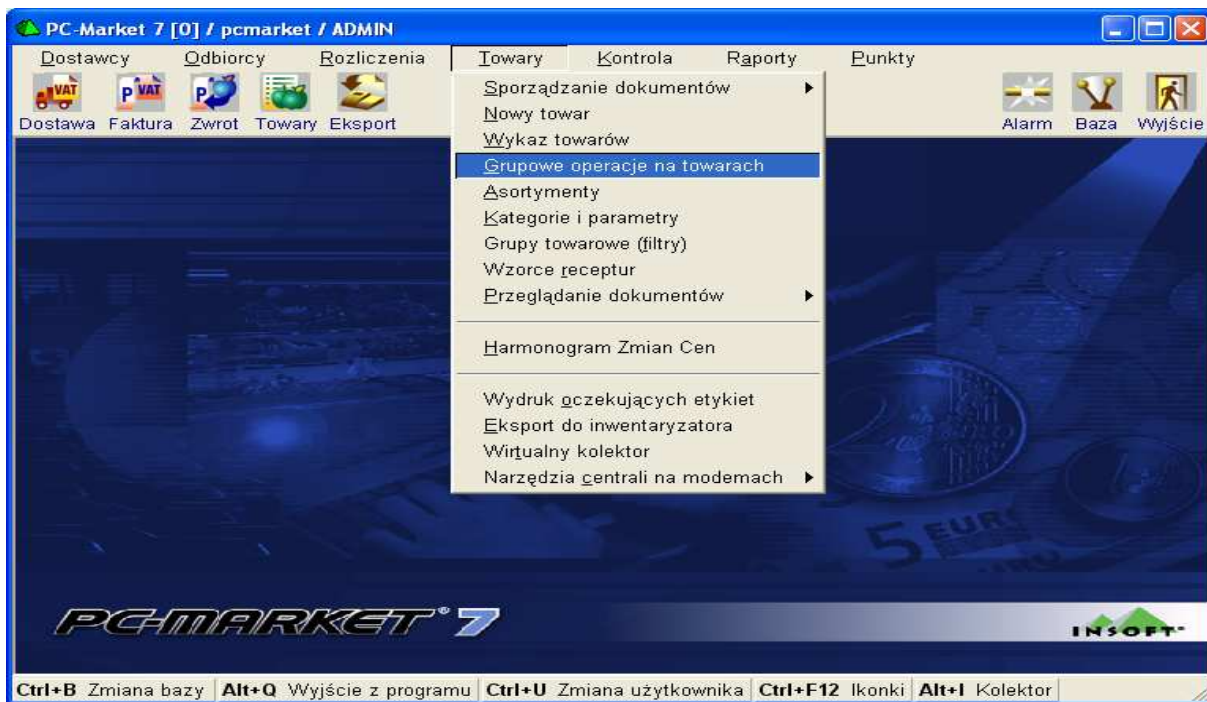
PC-Market 7 [0] / pcmarket / ADMIN

Dostawcy Odbiorcy Rozliczenia Towary Kontrola Raporty Punkty

VAT P VAT P

Dostawa Faktura Zwrot Towary Eksport

Alarm Baza Wyjście

Sporządzanie dokumentów
Nowy towar
Wykaz towarów
Grupowe operacje na towarach
Asortymenty
Kategorie i parametry
Grupy towarowe (filtry)
Wzorce receptur
Przeglądanie dokumentów

Harmonogram Zmian Cen

Wydruk oczekujących etykiet
Eksport do inwentaryzatora
Wirtualny kolektor
Narzędzia centrali na modemach

5 EURO

PC-MARKET® 7

INSOFT

Ctrl+B Zmiana bazy | Alt+Q Wyjście z programu | Ctrl+U Zmiana użytkownika | Ctrl+F12 Ikonki | Alt+I Kolektor